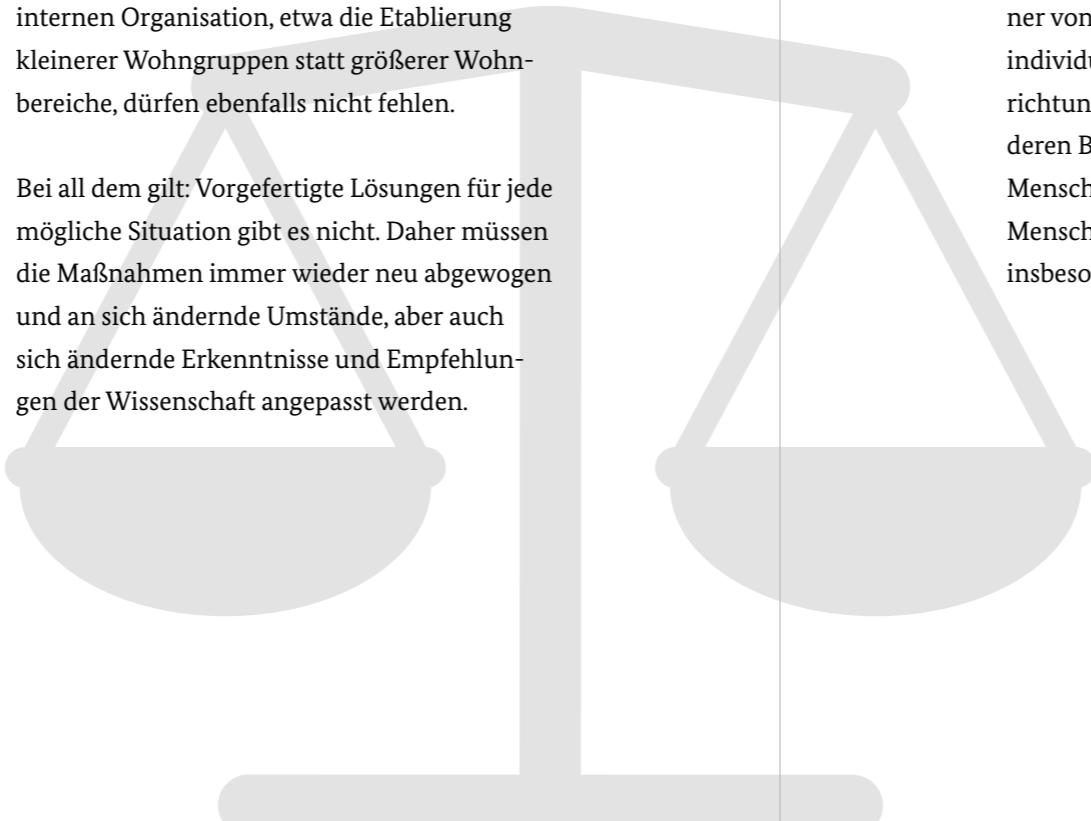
internen Organisation, etwa die Etablierung kleinerer Wohngruppen statt größerer Wohnbereiche, dürfen ebenfalls nicht fehlen.

Bei all dem gilt: Vorgefertigte Lösungen für jede mögliche Situation gibt es nicht. Daher müssen die Maßnahmen immer wieder neu abgewogen und an sich ändernde Umstände, aber auch sich ändernde Erkenntnisse und Empfehlungen der Wissenschaft angepasst werden.

ner von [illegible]
individu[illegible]
richtun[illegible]
deren B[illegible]
Mensch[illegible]
Mensch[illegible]
insbeso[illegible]